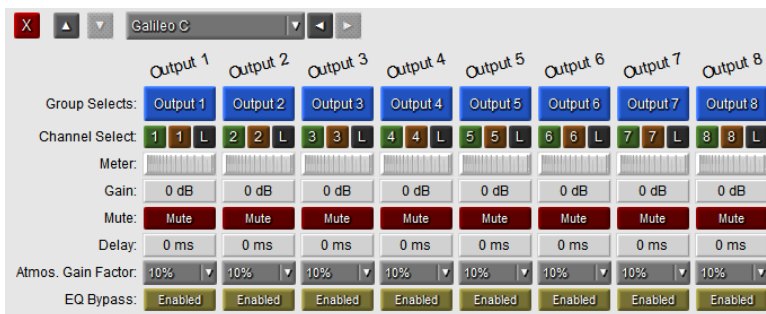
X Galileo C

| | Output 1 | Output 2 | Output 3 | Output 4 | Output 5 | Output 6 | Output 7 | Output 8 |
|---|---|---|---|---|---|---|---|---|
| Group Selects: | Output 1 | Output 2 | Output 3 | Output 4 | Output 5 | Output 6 | Output 7 | Output 8 |
| Channel Select: | 1 1 L | 2 2 L | 3 3 L | 4 4 L | 5 5 L | 6 6 L | 7 7 L | 8 8 L |
| Meter: | | | | | | | | |
| Gain: | 0 dB | 0 dB | 0 dB | 0 dB | 0 dB | 0 dB | 0 dB | 0 dB |
| Mute: | Mute | Mute | Mute | Mute | Mute | Mute | Mute | Mute |
| Delay: | 0 ms | 0 ms | 0 ms | 0 ms | 0 ms | 0 ms | 0 ms | 0 ms |
| Atmos. Gain Factor: | 10% | 10% | 10% | 10% | 10% | 10% | 10% | 10% |
| EQ Bypass: | Enabled | Enabled | Enabled | Enabled | Enabled | Enabled | Enabled | Enabled |